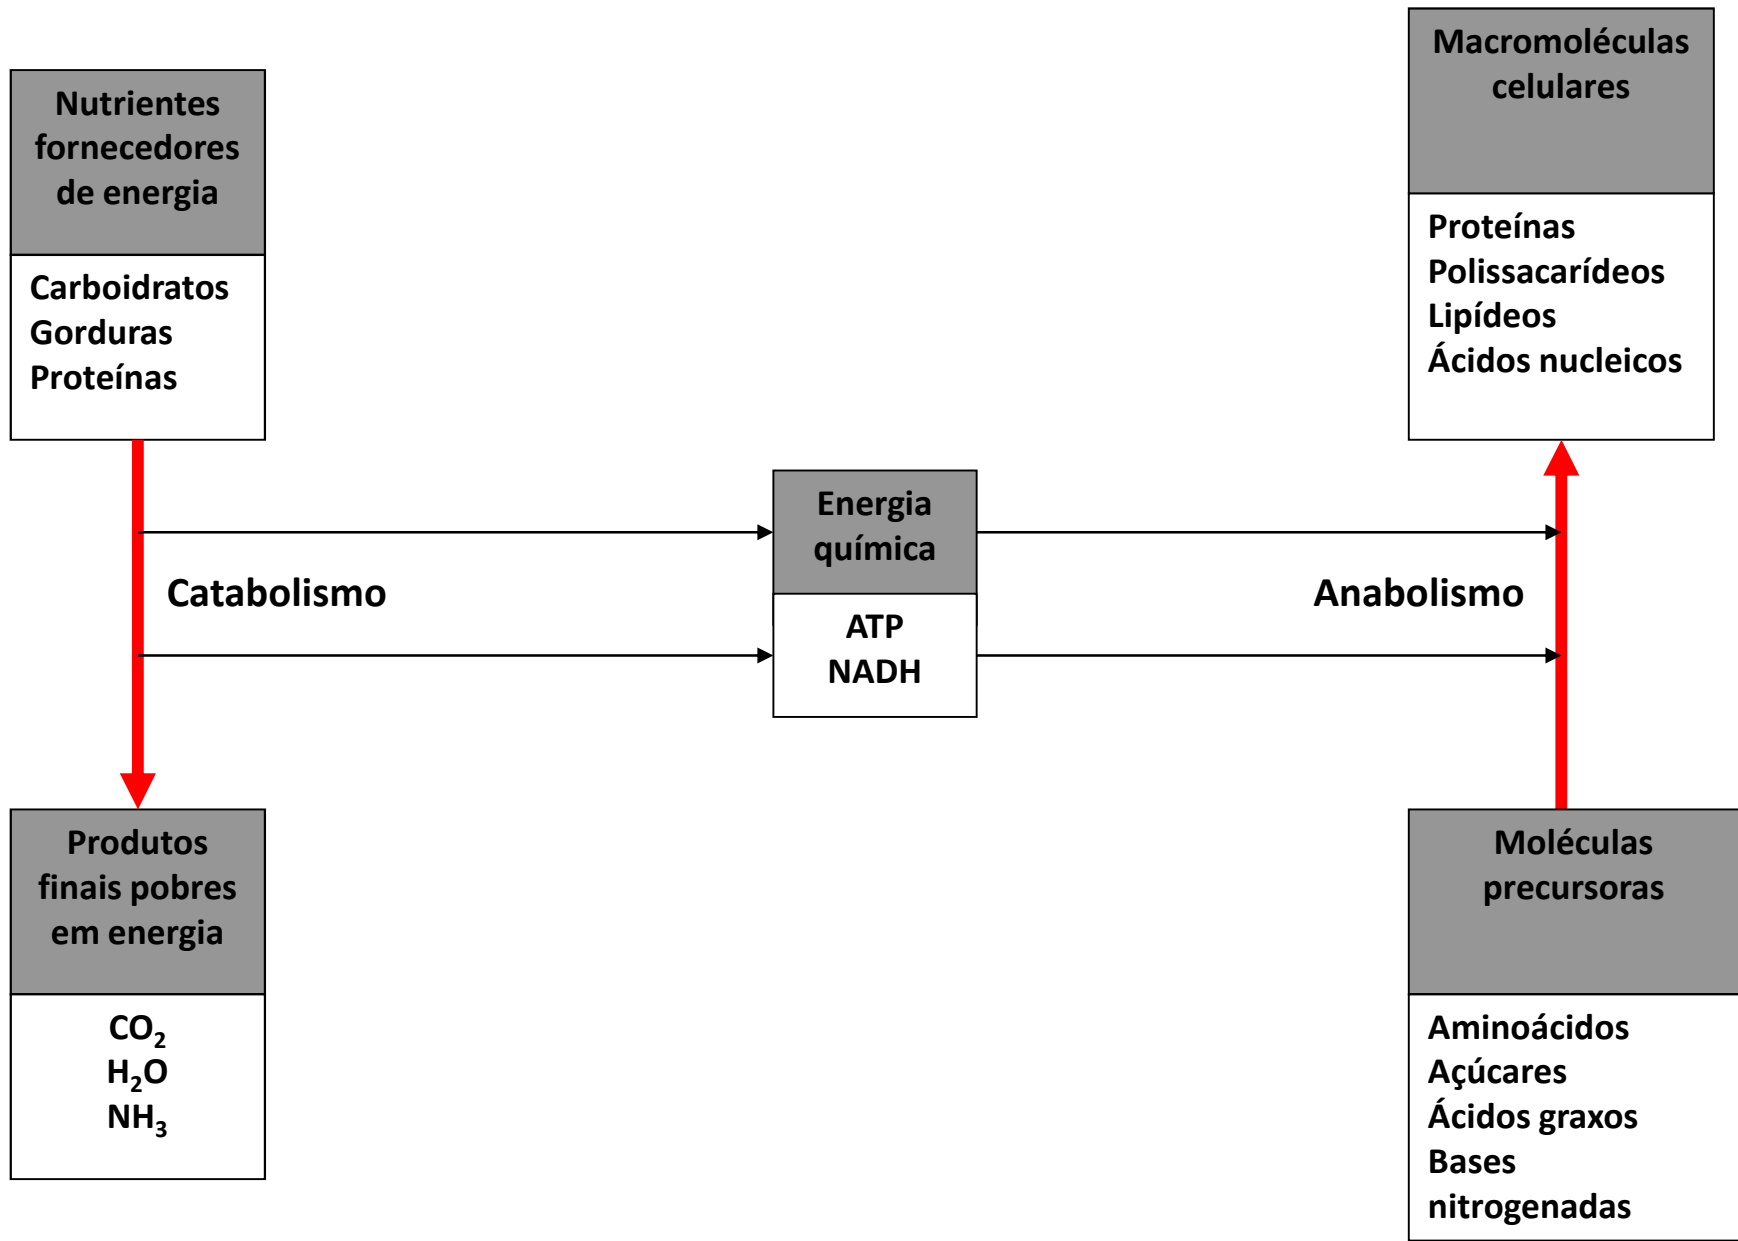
Nutrientes fornecedores de energia

Carboidratos
Gorduras
Proteínas

Macromoléculas celulares

Proteínas
Polissacarídeos
Lipídeos
Ácidos nucleicos

Energia química

ATP
NADH

Catabolismo

Anabolismo

Produtos finais pobres em energia

$CO_2$
$H_2O$
$NH_3$

Moléculas precursoras

Aminoácidos
Açúcares
Ácidos graxos
Bases nitrogenadas